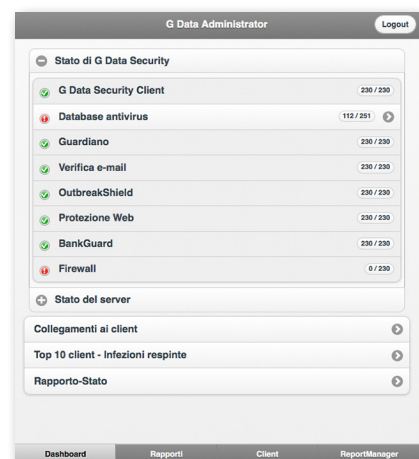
G Data Administrator

Logout

Stato di G Data Security

G Data Security Client 230 / 230

Database antivirus 112 / 251

Guardiano 230 / 230

Verifica e-mail 230 / 230

OutbreakShield 230 / 230

Protezione Web 230 / 230

BankGuard 230 / 230

Firewall 0 / 230

Stato del server

Collegamenti ai client

Top 10 client - Infezioni respinte

Rapporto-Stato

Dashboard Rapporti Client ReportManager